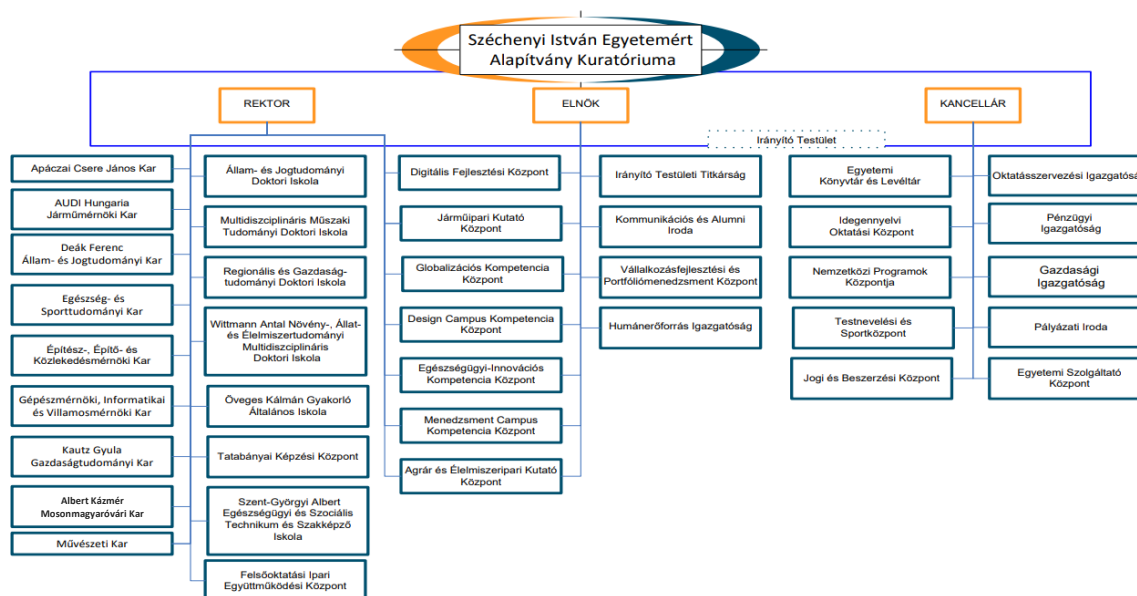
Széchenyi István Egyetemért Alapítvány Kuratóriuma

REKTOR

ELNÖK

KANCELLÁR

Irányító Testület

Apáczai Csere János Kar

AUDI Hungaria Járműmérnöki Kar

Deák Ferenc Állam- és Jogtudományi Kar

Egészség- és Sporttudományi Kar

Építész-, Építő- és Közlekedésmérnöki Kar

Gépészmérnöki, Informatikai és Villamosmérnöki Kar

Kautz Gyula Gazdaságtudományi Kar

Albert Kázmér Mosonmagyaróvári Kar

Művészeti Kar

Állam- és Jogtudományi Doktori Iskola

Multidiszciplináris Műszaki Tudományi Doktori Iskola

Regionális és Gazdaságtudományi Doktori Iskola

Wittmann Antal Növény-, Állat- és Élelmiszertudományi Multidiszciplináris Doktori Iskola

Öveges Kálmán Gyakorló Általános Iskola

Tatabányai Képzési Központ

Szent-Györgyi Albert Egészségügyi és Szociális Technikum és Szakképző Iskola

Felsőoktatási Ipari Együttműködési Központ

Digitális Fejlesztési Központ

Járműipari Kutató Központ

Globalizációs Kompetencia Központ

Design Campus Kompetencia Központ

Egészségügyi-Innovációs Kompetencia Központ

Menedzsment Campus Kompetencia Központ

Agrár és Élelmiszeripari Kutató Központ

Irányító Testületi Titkárság

Kommunikációs és Alumni Iroda

Vállalkozásfejlesztési és Portfóliómenedzsment Központ

Humánerőforrás Igazgatóság

Egyetemi Könyvtár és Levéltár

Idegennyelvi Oktatási Központ

Nemzetközi Programok Központja

Testnevelési és Sportközpont

Jogi és Beszerzési Központ

Oktatásszervezési Igazgatóság

Pénzügyi Igazgatóság

Gazdasági Igazgatóság

Pályázati Iroda

Egyetemi Szolgáltató Központ